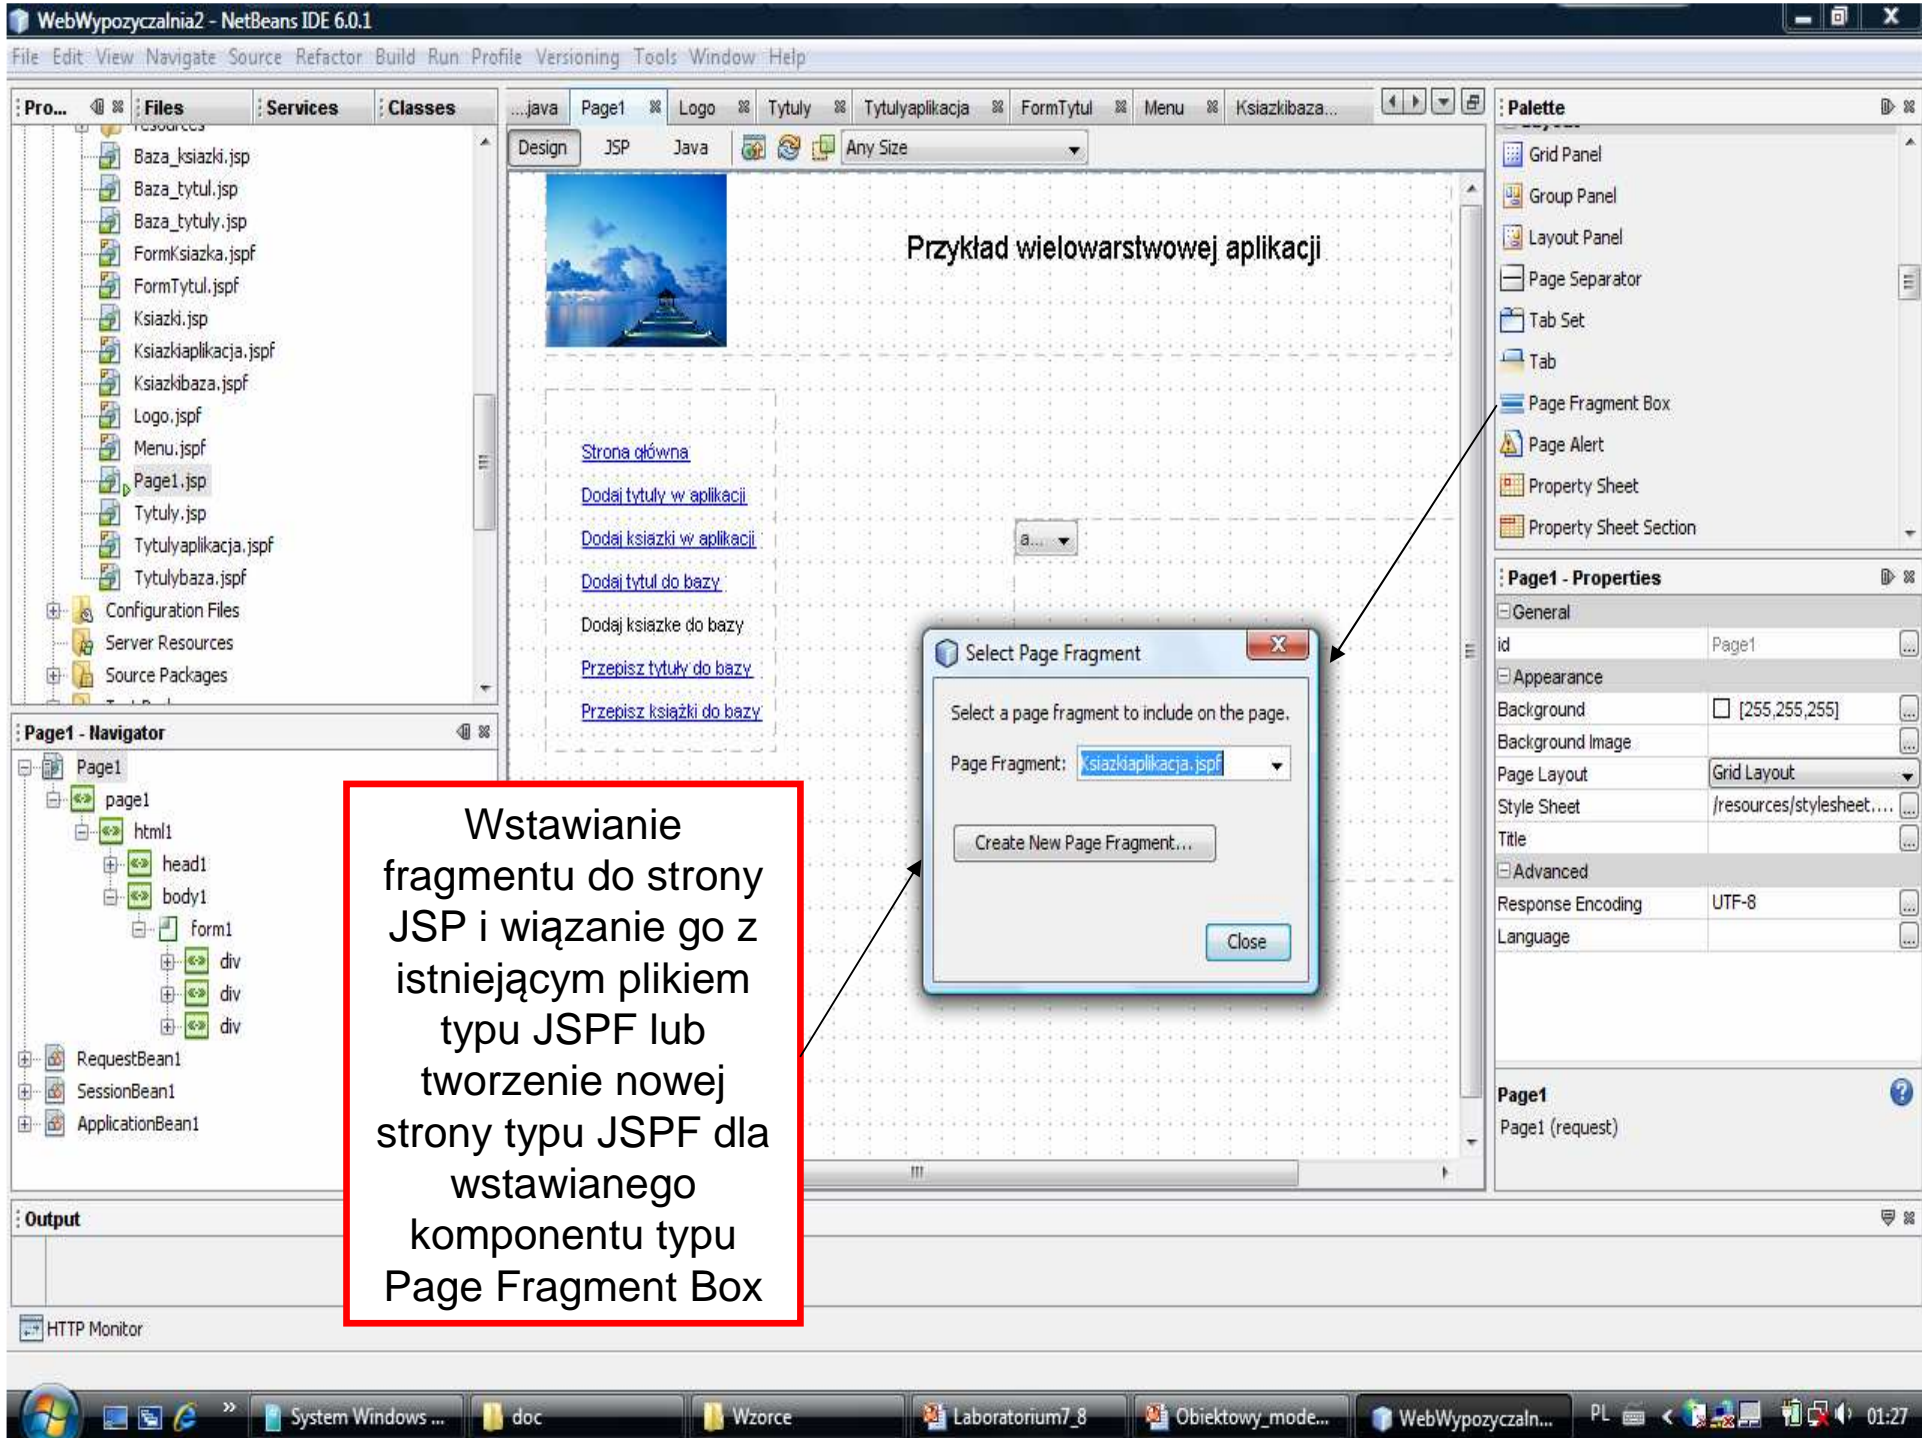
WebWypozyczalnia2 - NetBeans IDE 6.0.1

File Edit View Navigate Source Refactor Build Run Profile Versioning Tools Window Help

Pro... Files Services Classes

Baza_ksiazki.jsp
Baza_tytul.jsp
Baza_tytuly.jsp
FormKsiazka.jspf
FormTytul.jspf
Ksiazki.jsp
Ksiazkiaplikacja.jspf
Ksiazkibaza.jspf
Logo.jspf
Menu.jspf
Page1.jsp
Tytuly.jsp
Tytulyaplikacja.jspf
Tytulybaza.jspf
Configuration Files
Server Resources
Source Packages

Page1 - Navigator

Page1
page1
html1
head1
body1
form1
div
div
div
RequestBean1
SessionBean1
ApplicationBean1

...java Page1 Logo Tytuly Tytulyaplikacja FormTytul Menu Ksiazkibaza...

Design JSP Java Any Size

Przykład wielowarstwowej aplikacji

Strona główna
Dodaj tytuły w aplikacji
Dodaj ksiazki w aplikacji
Dodaj tytul do bazy
Dodaj ksiazke do bazy
Przepisz tytuły do bazy
Przepisz książki do bazy

a...

Select Page Fragment

Select a page fragment to include on the page.

Page Fragment: Ksiazkiaplikacja.jspf

Create New Page Fragment...

Close

Wstawianie fragmentu do strony JSP i wiązanie go z istniejącym plikiem typu JSPF lub tworzenie nowej strony typu JSPF dla wstawianego komponentu typu Page Fragment Box

Palette

Grid Panel
Group Panel
Layout Panel
Page Separator
Tab Set
Tab
Page Fragment Box
Page Alert
Property Sheet
Property Sheet Section

Page1 - Properties

General
| id | Page1 |
|---|---|
| Appearance | |
| Background | [255,255,255] |
| Background Image | |
| Page Layout | Grid Layout |
| Style Sheet | /resources/stylesheet.... |
| Title | |
| Advanced | |
| Response Encoding | UTF-8 |
| Language | |

Page1
Page1 (request)

Output

HTTP Monitor

System Windows ... doc Wzorce Laboratorium7_8 Obiektowy_mode... WebWypozyczaln... PL 01:27